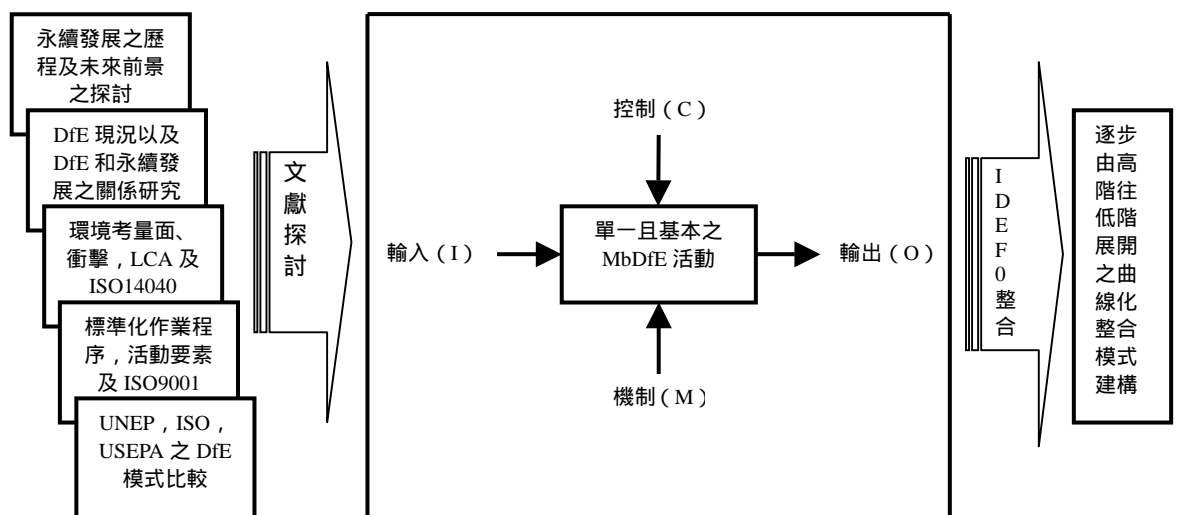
永續發展之歷程及未來前景之探討

DfE 現況以及 DfE 和永續發展之關係研究

環境考量面、衝擊，LCA 及 ISO14040

標準化作業程序，活動要素及 ISO9001

UNEP，ISO，USEPA 之 DfE 模式比較

文獻探討

控制（C）

輸入（I）

單一且基本之 MbDfE 活動

輸出（O）

機制（M）

IDEF0 整合

逐步由高階往低階展開之曲線化整合模式建構